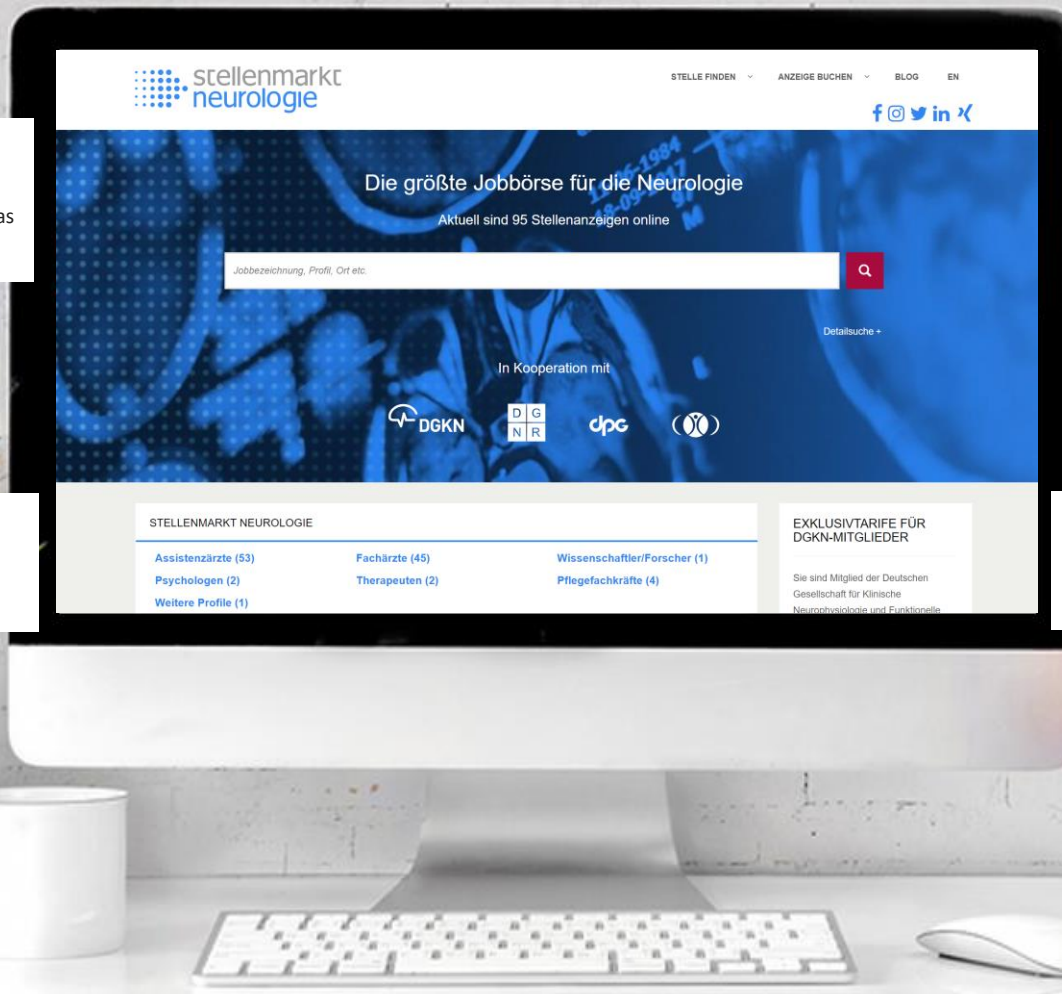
as

stellenmarkt neurologie

STELLE FINDEN ANZEIGE BUCHEN BLOG EN

Die größte Jobbörse für die Neurologie

Aktuell sind 95 Stellenanzeigen online

Jobbezeichnung, Profil, Ort etc.

Detailsuche +

In Kooperation mit

DGKN

D G N R

dpg

STELLENMARKT NEUROLOGIE

Assistenzärzte (53)

Fachärzte (45)

Wissenschaftler/Forscher (1)

Psychologen (2)

Therapeuten (2)

Pflegefachkräfte (4)

Weitere Profile (1)

EXKLUSIVTARIFE FÜR DGKN-MITGLIEDER

Sie sind Mitglied der Deutschen Gesellschaft für Klinische Neurophysiologie und Funktionelle